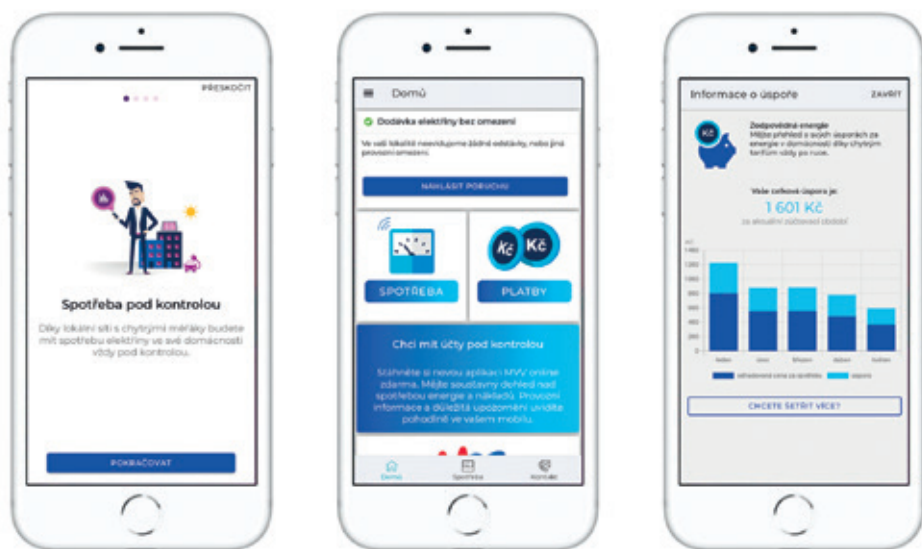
PŘESKOČIT

Spotřeba pod kontrolou

Díky lokální síti s chytrými měřáky budete mít spotřebu elektřiny ve své domácnosti vždy pod kontrolou.

POKRAČOVAT

Domů

Dodávka elektřiny bez omezení

Ve vaší lokalitě neevidujeme žádné odstávky, nebo jiná provozní omezení.

NAHLÁSIT PORUCHU

SPOTŘEBA

Kč Kč

PLATBY

Chci mít účty pod kontrolou

Stáhněte si novou aplikaci MVV online zdarma. Mějte soustavný dohled nad spotřebou energie a nákladů. Provozní informace a důležitá upozornění uvidíte pohodlně ve vašem mobilu.

Domů Spotřeba Kontakt

Informace o úspoře ZAVŘÍT

Kč

Zodpovědná energie
Mějte přehled o svých úsporách za energie v domácnosti díky chytrým tarifům vždy po ruce.

Vaše celková úspora je:

1 601 Kč

za aktuální zúčtovací období

Kč
1400
1200
1000
800
600
400
200
0

leden únor březen duben květen

odhadovaná cena za spotřebu úspora

CHCETE UŠETŘIT VÍCE?